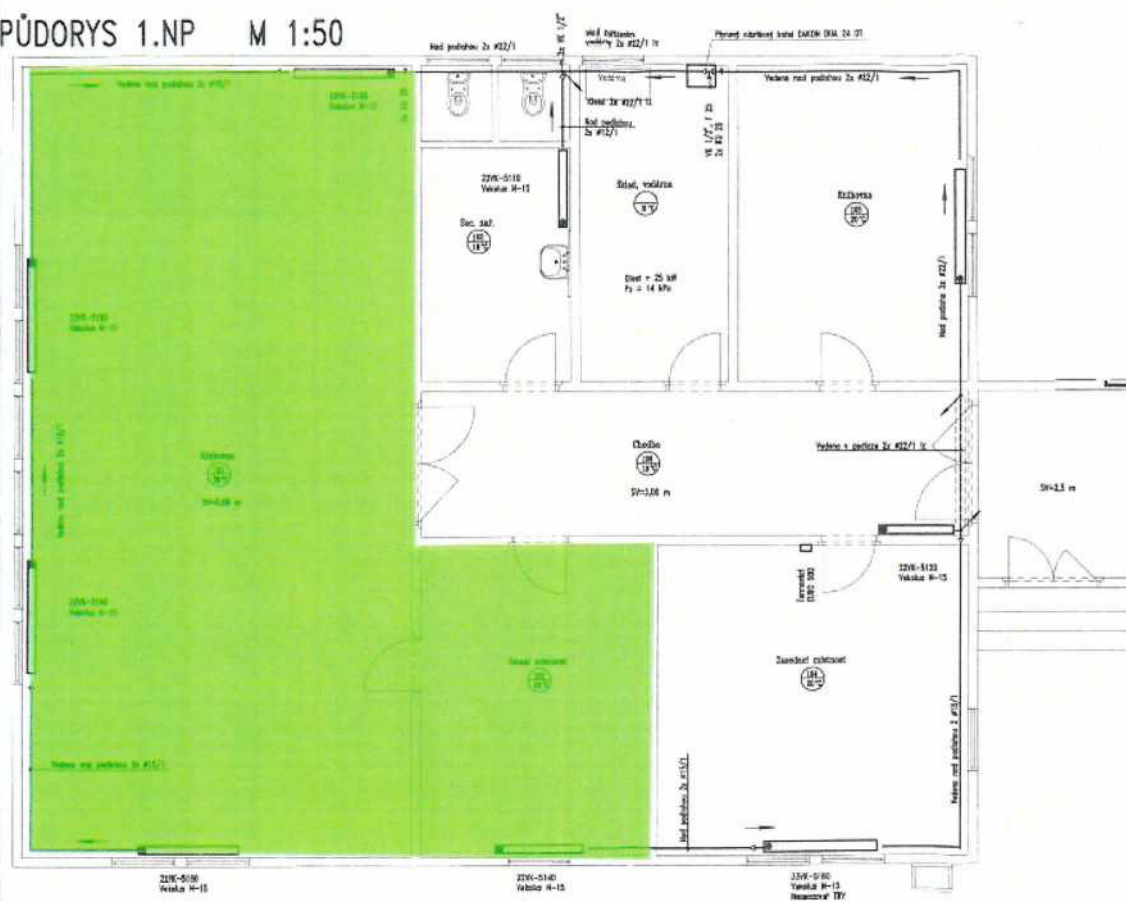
PŮDORYS 1.NP M 1:50

Nad podlahou 2x #22/1

Nad řešením vedeno 2x #22/1 hr

Plynový nástěnný kotel DAKON DKA 24 OT

Vedeno nad podlahou 2x #15/1

22VK-5180
Vekolux H-15

Vedeno

Vedeno 2x #22/1 tl

Nad podlahou 2x #22/1

VK 1/2", 2x #22

Vedeno nad podlahou 2x #22/1

Sec. zař.

22VK-5110
Vekolux H-15

Sklad, vodárna

Kuchyně

Qset = 25 kW
P2 = 14 kPa

Vedeno nad podlahou 2x #22/1

22VK-5180
Vekolux H-15

Vedeno nad podlahou 2x #15/1

Kuchyně

SV=3,00 m

Chodba

SV=3,00 m

Vedeno v podlaze 2x #22/1 hr

SV=3,5 m

22VK-5180
Vekolux H-15

22VK-5120
Vekolux H-15

Sklad nábytku

Zasedací místnost

Vedeno nad podlahou 2x #15/1

Vedeno nad podlahou 2x #15/1

Vedeno nad podlahou 2 #15/1

22VK-5180
Vekolux H-15

22VK-5140
Vekolux H-15

33VK-5180
Vekolux H-15
Nemocniční TRV